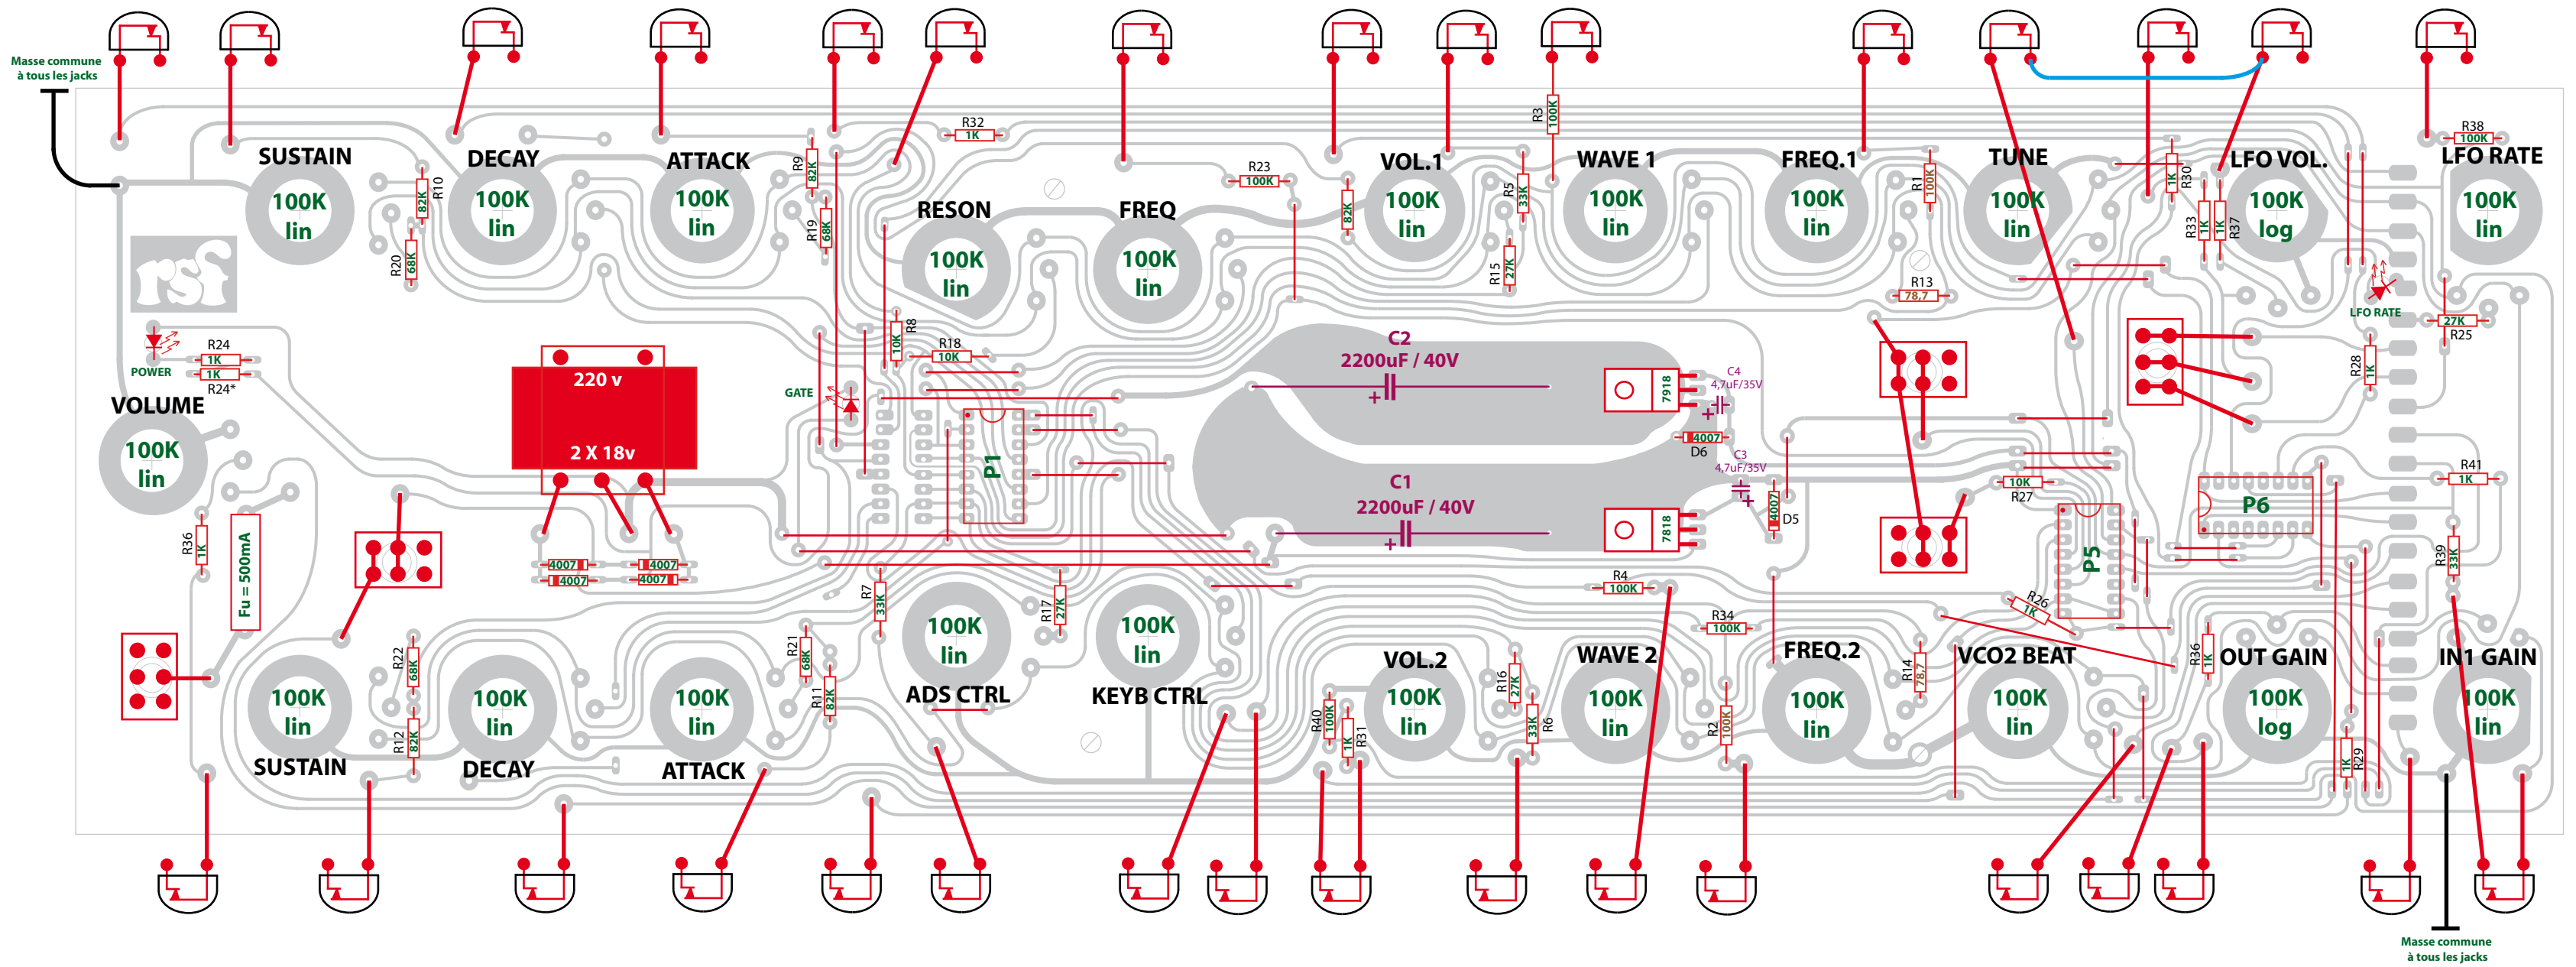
Masse commune à tous les jacks

SUSTAIN
100K lin
DECAY
100K lin
ATTACK
100K lin
R32 1K
RESON
100K lin
FREQ
100K lin
R23 100K
VOL.1
100K lin
WAVE 1
100K lin
FREQ.1
100K lin
TUNE
100K lin
LFO VOL.
100K log
R38 100K
LFO RATE
100K lin

R9 82K
R10 82K
R20 68K
R19 68K
R8 10K
R18 10K
R3 100K
R5 33K
R15 27K
82K
R1 100K
R13 78,7
R30 1K
R33 1K
R37 1K
LFO RATE
27K R25
R28 1K

R24 1K
1K R24*
POWER
VOLUME
100K lin
220 v
2 X 18v
GATE
P1
C2
2200uF / 40V
C1
2200uF / 40V
7918
7818
C4 4,7uF/35V
C3 4,7uF/35V
4007 D6
4007 D5
10K R27
P5
P6
R41 1K
R39 33K
R36 1K
Fu = 500mA
4007
4007
4007
4007
R7 33K
R17 27K
R4 100K
R34 100K
R26 1K

SUSTAIN
100K lin
R22 68K
R12 82K
DECAY
100K lin
ATTACK
100K lin
R21 68K
R11 82K
100K lin
ADS CTRL
100K lin
KEYB CTRL
VOL.2
100K lin
R40 100K
1K R31
R16 27K
33K R6
WAVE 2
100K lin
R2 100K
FREQ.2
100K lin
R14 78,7
VCO2 BEAT
100K lin
R36 1K
OUT GAIN
100K log
IN1 GAIN
100K lin
1K R29

Masse commune à tous les jacks